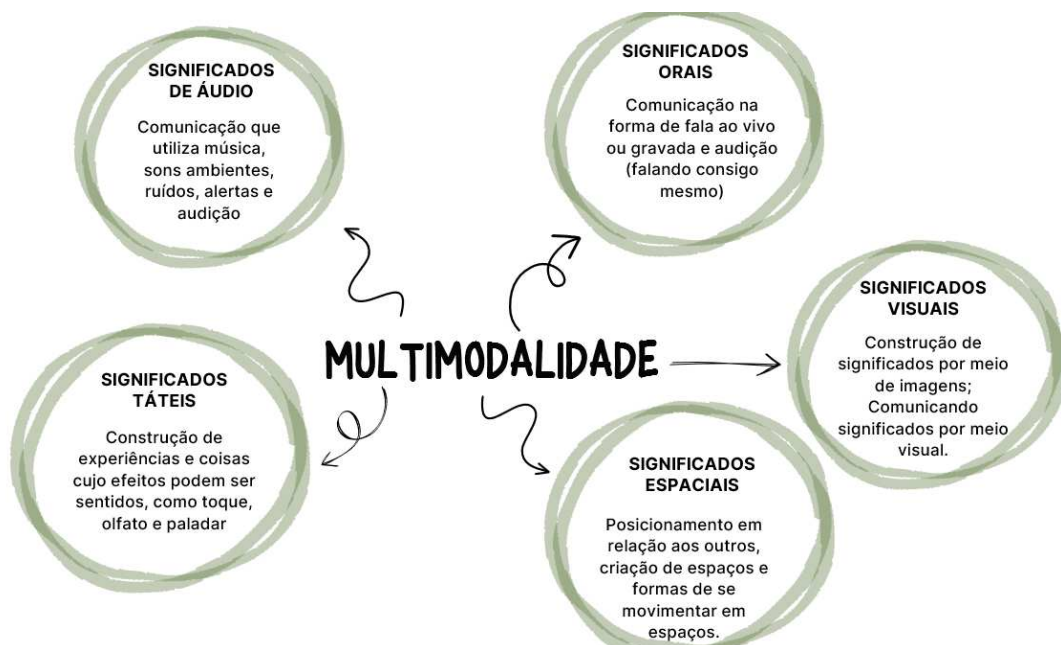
SIGNIFICADOS DE ÁUDIO

Comunicação que utiliza música, sons ambientes, ruídos, alertas e audição

SIGNIFICADOS ORAIS

Comunicação na forma de fala ao vivo ou gravada e audição (falando consigo mesmo)

MULTIMODALIDADE

SIGNIFICADOS VISUAIS

Construção de significados por meio de imagens; Comunicando significados por meio visual.

SIGNIFICADOS TÁTEIS

Construção de experiências e coisas cujo efeitos podem ser sentidos, como toque, olfato e paladar

SIGNIFICADOS ESPACIAIS

Posicionamento em relação aos outros, criação de espaços e formas de se movimentar em espaços.